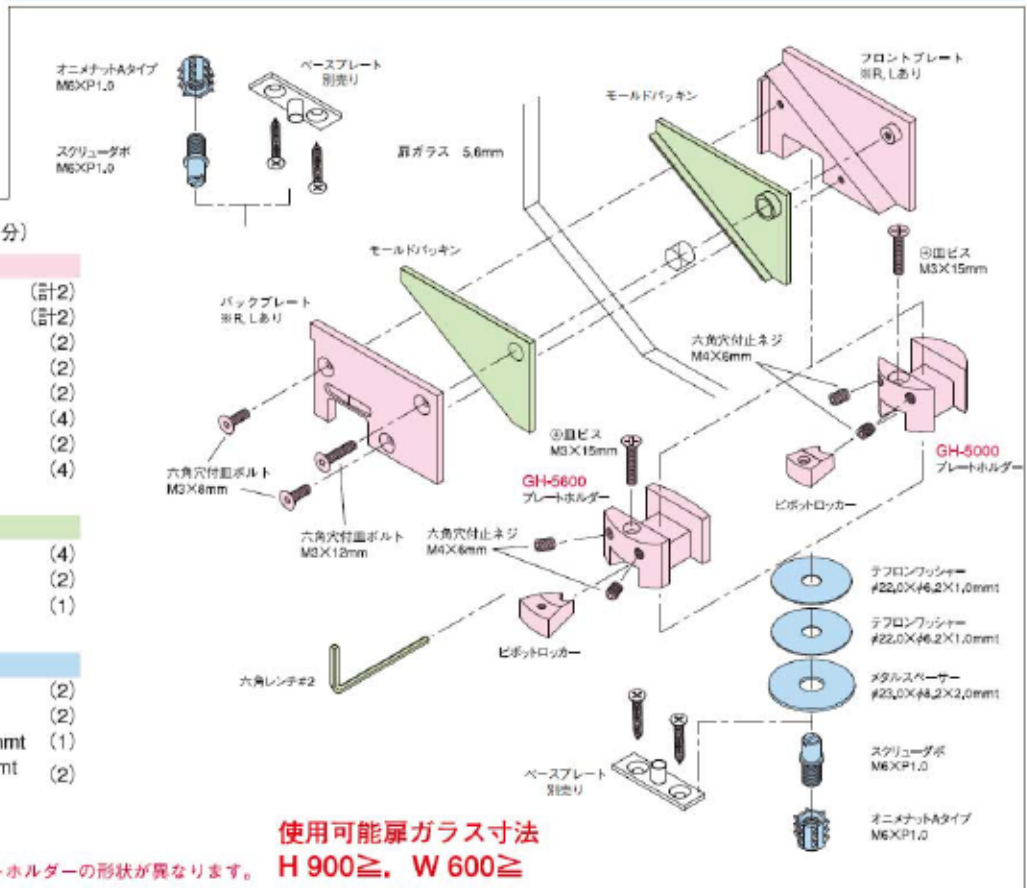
オニメナットAタイプ
M6×P1.0

ベースプレート
別売り

スクリューダボ
M6×P1.0

扉ガラス 5,6mm

モールドパッキン

フロントプレート
※R, Lあり

分)

(計2)
(計2)
(2)
(2)
(2)
(4)
(2)
(4)

(4)
(2)
(1)

(2)
(2)
mmt (1)
mt (2)

モールドパッキン

バックプレート
※R, Lあり

⊕皿ビス
M3×15mm

六角穴付止ネジ
M4×6mm

GH-5000
プレートホルダー

六角穴付皿ボルト
M3×8mm

六角穴付皿ボルト
M3×12mm

⊕皿ビス
M3×15mm

GH-5600
プレートホルダー

六角穴付止ネジ
M4×6mm

ピボットロッカー

ピボットロッカー

テフロンワッシャー
$\phi$22,0×$\phi$6,2×1,0mmt

テフロンワッシャー
$\phi$22,0×$\phi$6,2×1,0mmt

メタルスペーサー
$\phi$23,0×$\phi$8,2×2,0mmt

六角レンチ#2

スクリューダボ
M6×P1.0

ベースプレート
別売り

オニメナットAタイプ
M6×P1.0

使用可能扉ガラス寸法
H 900≧, W 600≧

ホルダーの形状が異なります。